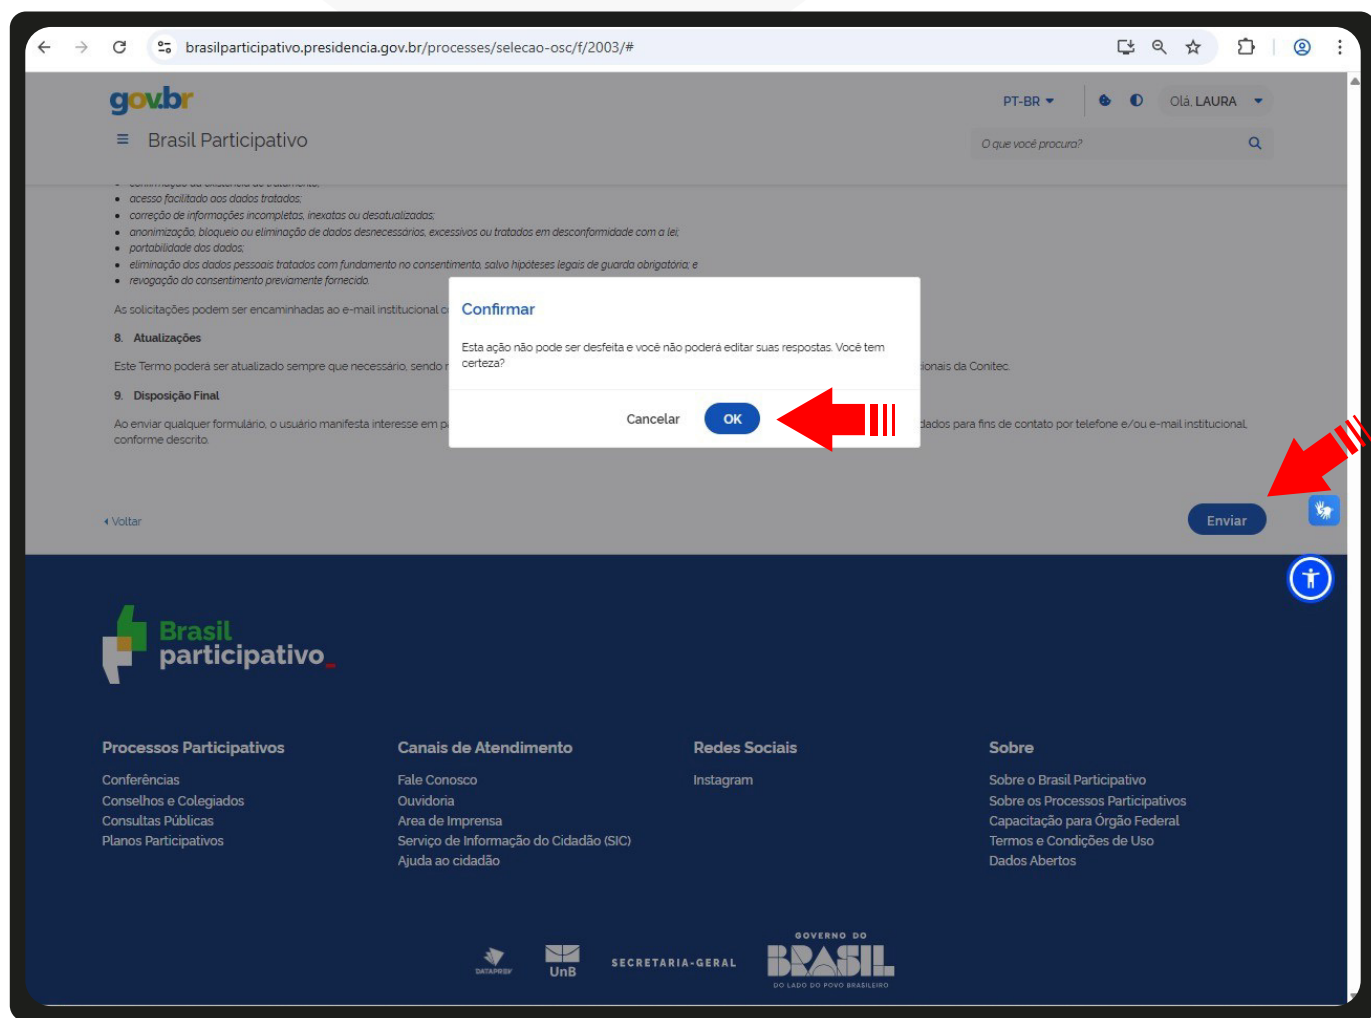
brasilparticipativo.presidencia.gov.br/processes/selecao-osc/f/2003/#

gov.br

PT-BR

Olá, LAURA

Brasil Participativo

O que você procura?

- acesso facilitado aos dados tratados;
- correção de informações incompletas, inexatas ou desatualizadas;
- anonimização, bloqueio ou eliminação de dados desnecessários, excessivos ou tratados em desconformidade com a lei;
- portabilidade dos dados;
- eliminação dos dados pessoais tratados com fundamento no consentimento, salvo hipóteses legais de guarda obrigatória; e
- revogação do consentimento previamente fornecido.

As solicitações podem ser encaminhadas ao e-mail institucional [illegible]

8. Atualizações

Este Termo poderá ser atualizado sempre que necessário, sendo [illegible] ionais da Conitec.

9. Disposição Final

Ao enviar qualquer formulário, o usuário manifesta interesse em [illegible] dados para fins de contato por telefone e/ou e-mail institucional, conforme descrito.

Confirmar

Esta ação não pode ser desfeita e você não poderá editar suas respostas. Você tem certeza?

Cancelar

OK

Voltar

Enviar

Brasil participativo

Processos Participativos

Conferências
Conselhos e Colegiados
Consultas Públicas
Planos Participativos

Canais de Atendimento

Fale Conosco
Ouvidoria
Area de Imprensa
Serviço de Informação do Cidadão (SIC)
Ajuda ao cidadão

Redes Sociais

Instagram

Sobre

Sobre o Brasil Participativo
Sobre os Processos Participativos
Capacitação para Órgão Federal
Termos e Condições de Uso
Dados Abertos

DATAPREV

UnB

SECRETARIA-GERAL

GOVERNO DO BRASIL
DO LADO DO POVO BRASILEIRO